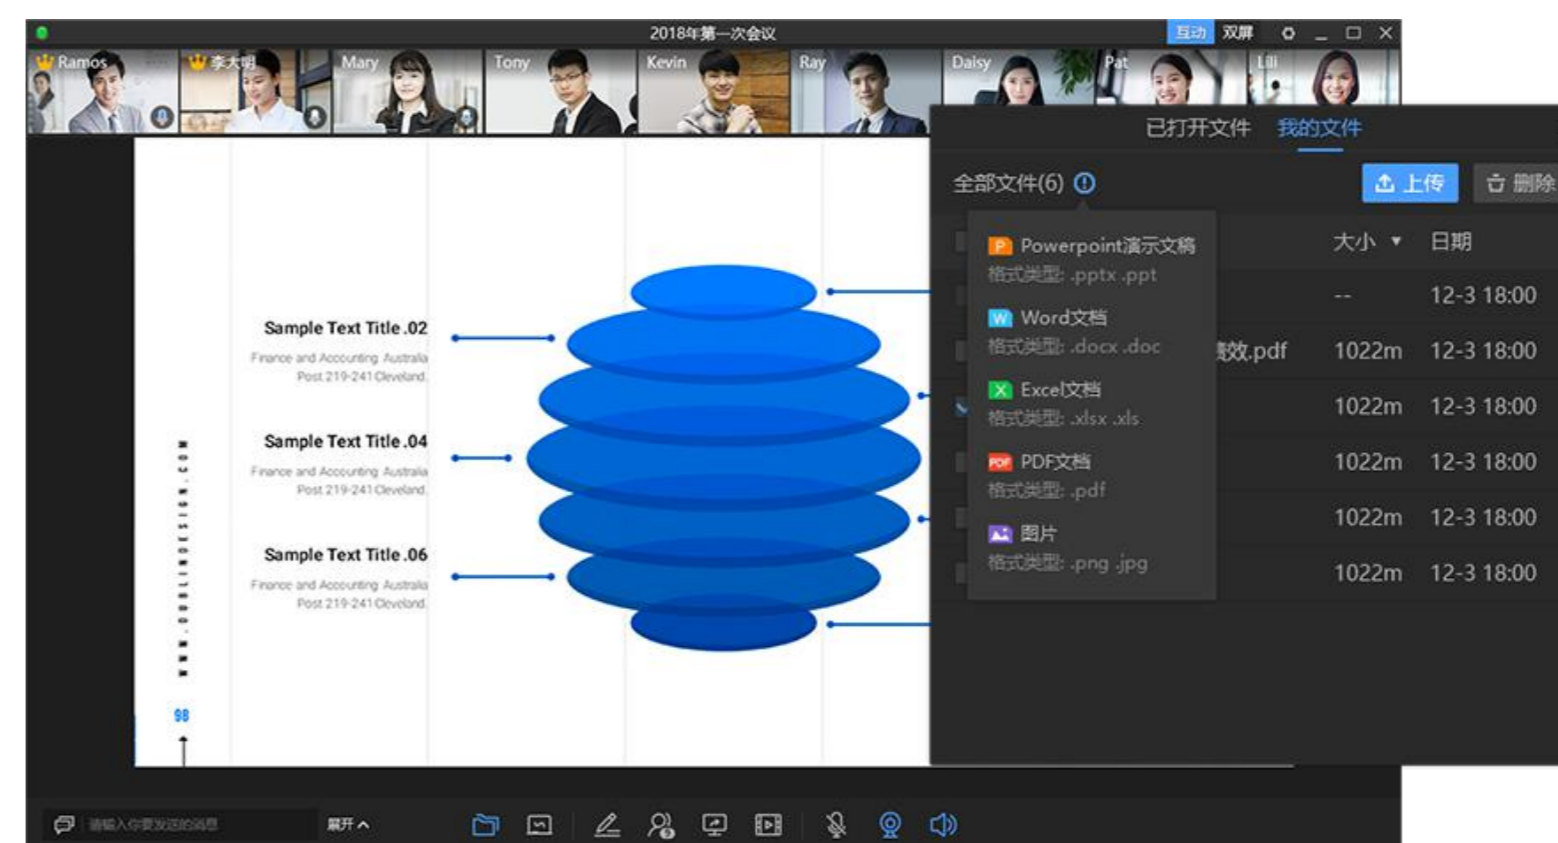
2018年第一次会议

互动 双屏

Ramos 李大明 Mary Tony Kevin Ray Daisy Pat Lili

已打开文件 我的文件

全部文件(6)

上传 删除

Powerpoint演示文稿
格式类型: .pptx .ppt

Word文档
格式类型: .docx .doc

Excel文档
格式类型: .xlsx .xls

PDF文档
格式类型: .pdf

图片
格式类型: .png .jpg

| 大小 | 日期 |
|---|---|
| -- | 12-3 18:00 |
| 1022m | 12-3 18:00 |
| 1022m | 12-3 18:00 |
| 1022m | 12-3 18:00 |
| 1022m | 12-3 18:00 |
| 1022m | 12-3 18:00 |

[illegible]效.pdf

Sample Text Title .02
Finance and Accounting Australia
Post 219-241 Cleveland

Sample Text Title .04
Finance and Accounting Australia
Post 219-241 Cleveland

Sample Text Title .06
Finance and Accounting Australia
Post 219-241 Cleveland

WWW.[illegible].COM

98

请输入你要发送的消息

展开